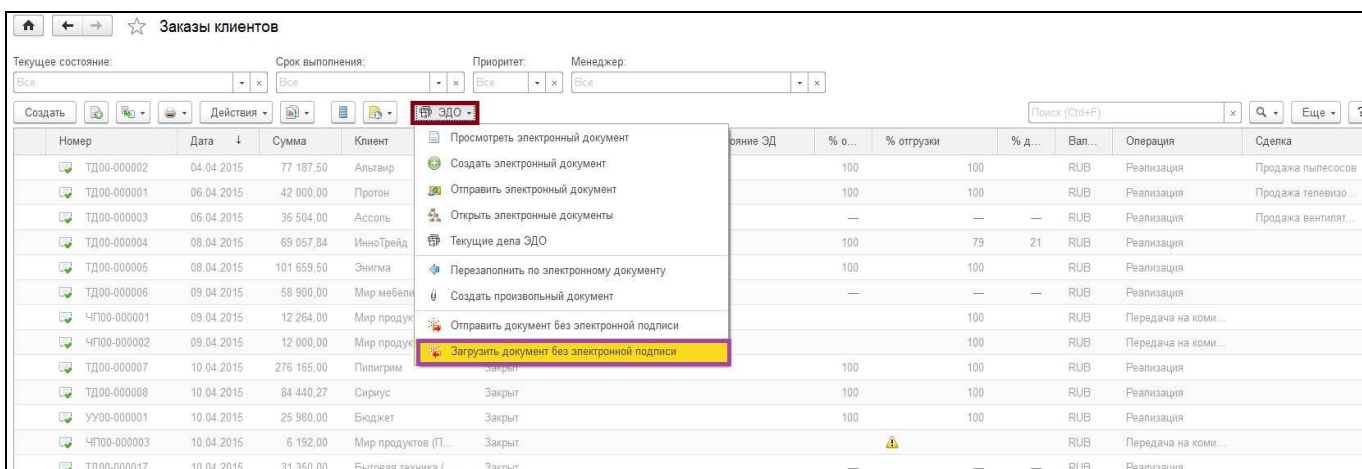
Заказы клиентов

Текущее состояние: Все
Срок выполнения: Все
Приоритет: Все
Менеджер: Все

Создать | Действия | ЭДО | Поиск (Ctrl+F) | Еще

Просмотреть электронный документ
Создать электронный документ
Отправить электронный документ
Открыть электронные документы
Текущие дела ЭДО
Перезаполнить по электронному документу
Создать произвольный документ
Отправить документ без электронной подписи
Загрузить документ без электронной подписи

| Номер | Дата | Сумма | Клиент | ...ояние ЭД | % о... | % отгрузки | % д... | Вал... | Операция | Сделка |
|---|---|---|---|---|---|---|---|---|---|---|
| ТД00-000002 | 04.04.2015 | 77 187,50 | Альтаир | | 100 | 100 | | RUB | Реализация | Продажа пылесосов |
| ТД00-000001 | 06.04.2015 | 42 000,00 | Протон | | 100 | 100 | | RUB | Реализация | Продажа телевизо... |
| ТД00-000003 | 06.04.2015 | 36 504,00 | Ассоль | | — | — | — | RUB | Реализация | Продажа вентилят... |
| ТД00-000004 | 08.04.2015 | 69 057,84 | ИнноТрейд | | 100 | 79 | 21 | RUB | Реализация | |
| ТД00-000005 | 08.04.2015 | 101 659,50 | Энигма | | 100 | 100 | | RUB | Реализация | |
| ТД00-000006 | 09.04.2015 | 58 900,00 | Мир мебели | | — | — | — | RUB | Реализация | |
| ЧП00-000001 | 09.04.2015 | 12 264,00 | Мир продук... | | | 100 | | RUB | Передача на коми... | |
| ЧП00-000002 | 09.04.2015 | 12 000,00 | Мир продук... | | | 100 | | RUB | Передача на коми... | |
| ТД00-000007 | 10.04.2015 | 276 165,00 | Пилигрим | Закрыт | 100 | 100 | | RUB | Реализация | |
| ТД00-000008 | 10.04.2015 | 84 440,27 | Сириус | Закрыт | 100 | 100 | | RUB | Реализация | |
| УУ00-000001 | 10.04.2015 | 25 980,00 | Бюджет | Закрыт | 100 | 100 | | RUB | Реализация | |
| ЧП00-000003 | 10.04.2015 | 6 192,00 | Мир продуктов (П... | Закрыт | | | | RUB | Передача на коми... | |
| ТД00-000017 | 10.04.2015 | 31 350,00 | Бытовая техника ( | Закрыт | — | — | — | RUB | Реализация | |